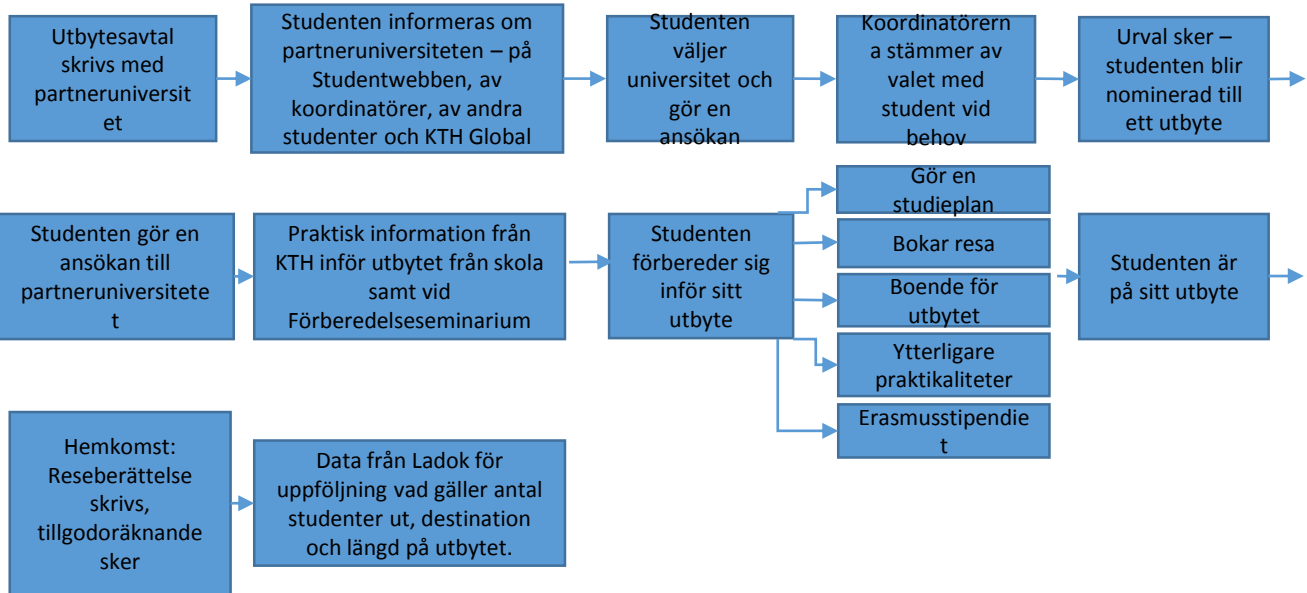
Utbytesavtal skrivs med partneruniversit et

Studenten informeras om partneruniversiteten – på Studentwebben, av koordinatörer, av andra studenter och KTH Global

Studenten väljer universitet och gör en ansökan

Koordinatörern a stämmer av valet med student vid behov

Urval sker – studenten blir nominerad till ett utbyte

Studenten gör en ansökan till partneruniversitete t

Praktisk information från KTH inför utbytet från skola samt vid Förberedelseseminarium

Studenten förbereder sig inför sitt utbyte

Gör en studieplan

Bokar resa

Boende för utbytet

Ytterligare praktikaliteter

Erasmusstipendie t

Studenten är på sitt utbyte

Hemkomst: Reseberättelse skrivs, tillgodoräknande sker

Data från Ladok för uppföljning vad gäller antal studenter ut, destination och längd på utbytet.